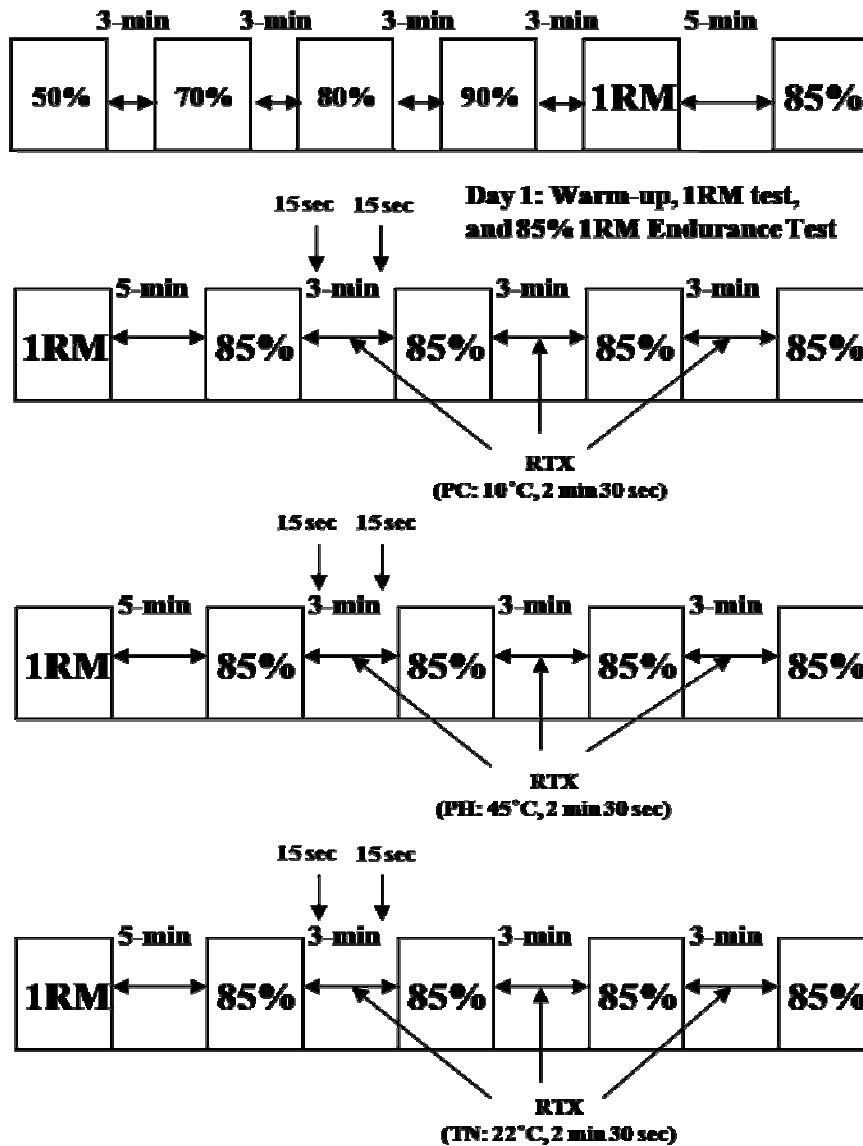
3-min 3-min 3-min 3-min 5-min

50% 70% 80% 90% 1RM 85%

Day 1: Warm-up, 1RM test, and 85% 1RM Endurance Test

15 sec 15 sec

5-min 3-min 3-min 3-min

1RM 85% 85% 85% 85%

RTX
(PC: 10°C, 2 min 30 sec)

15 sec 15 sec

5-min 3-min 3-min 3-min

1RM 85% 85% 85% 85%

RTX
(PH: 45°C, 2 min 30 sec)

15 sec 15 sec

5-min 3-min 3-min 3-min

1RM 85% 85% 85% 85%

RTX
(TN: 22°C, 2 min 30 sec)